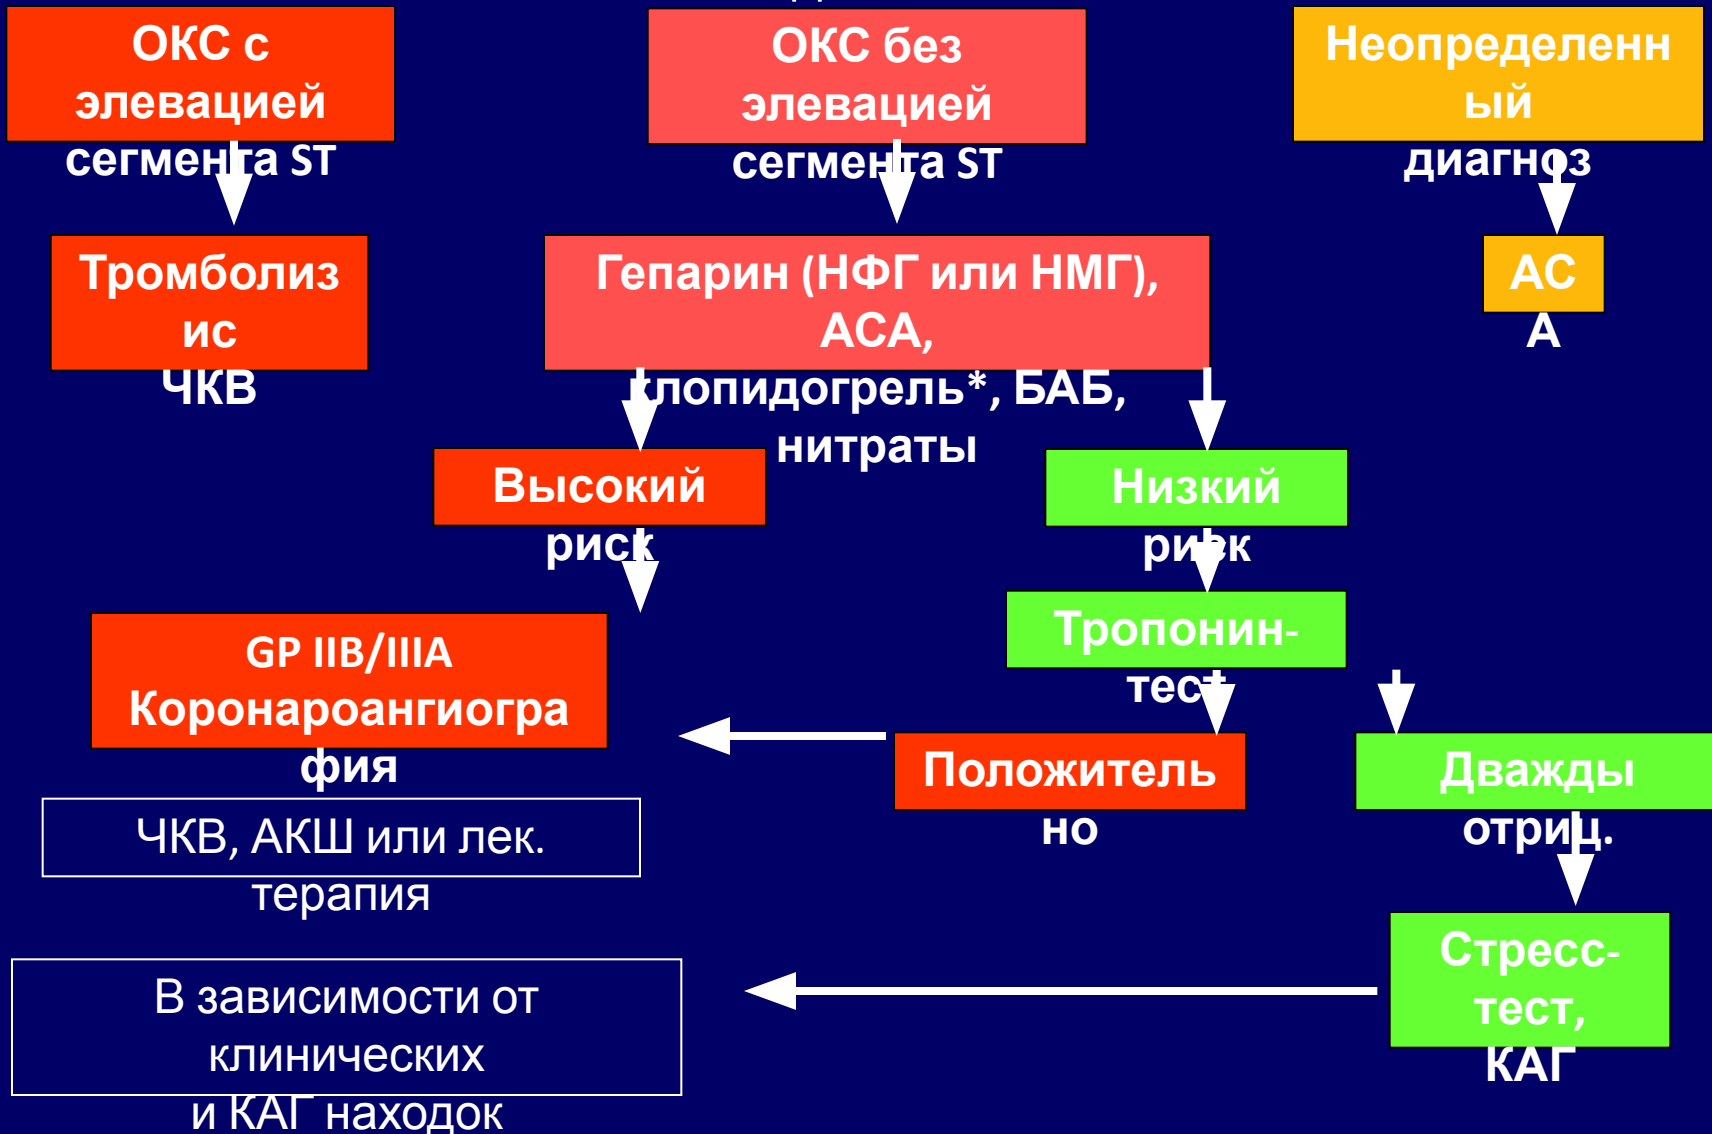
ОКС с элевацией сегмента ST

ОКС без элевацией сегмента ST

Неопределенный диагноз

Тромболизис ЧКВ

Гепарин (НФГ или НМГ), АСА, клопидогрель*, БАБ, нитраты

АСА

Высокий риск

Низкий риск

Тропонин-тест

GP IIB/IIIA Коронароангиография

Положительно

Дважды отриц.

ЧКВ, АКШ или лек. терапия

Стресс-тест, КАГ

В зависимости от клинических и КАГ находок